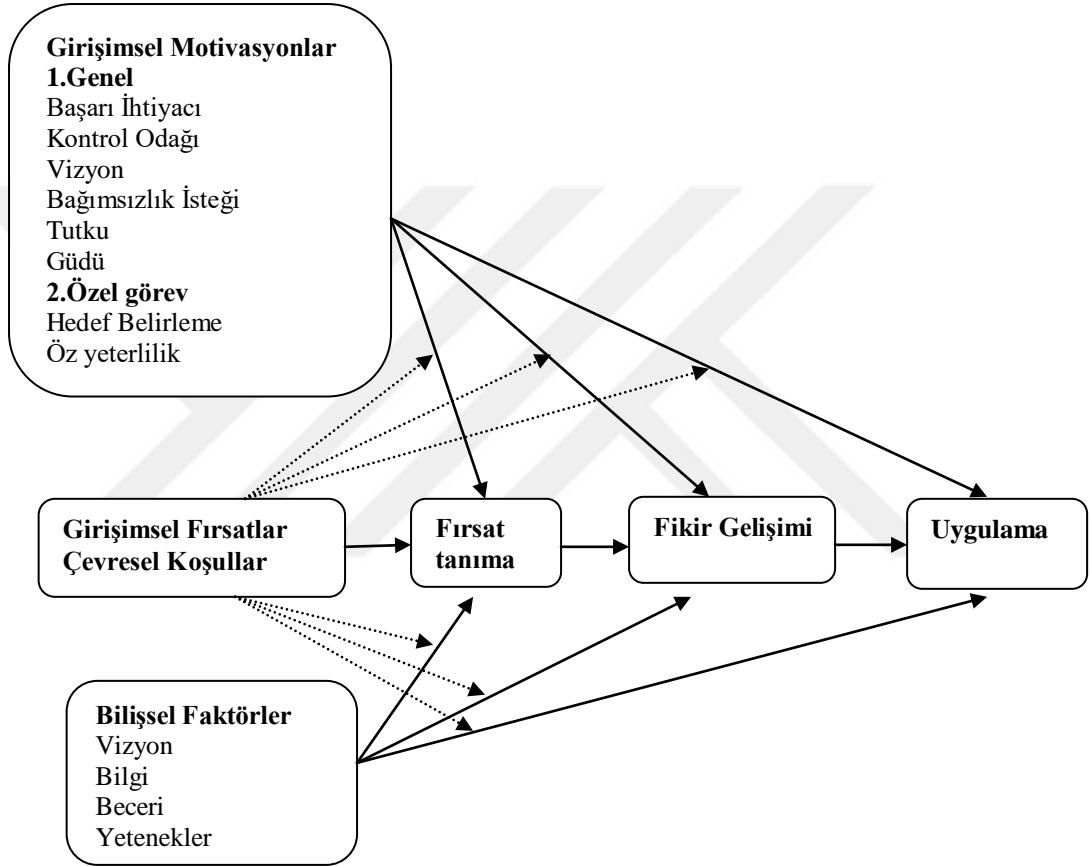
**Girişimsel Motivasyonlar**
**1.Genel**
Başarı İhtiyacı
Kontrol Odağı
Vizyon
Bağımsızlık İsteği
Tutku
Güdü
**2.Özel görev**
Hedef Belirleme
Öz yeterlilik

**Girişimsel Fırsatlar Çevresel Koşullar**

**Fırsat tanıma**

**Fikir Gelişimi**

**Uygulama**

**Bilişsel Faktörler**
Vizyon
Bilgi
Beceri
Yetenekler